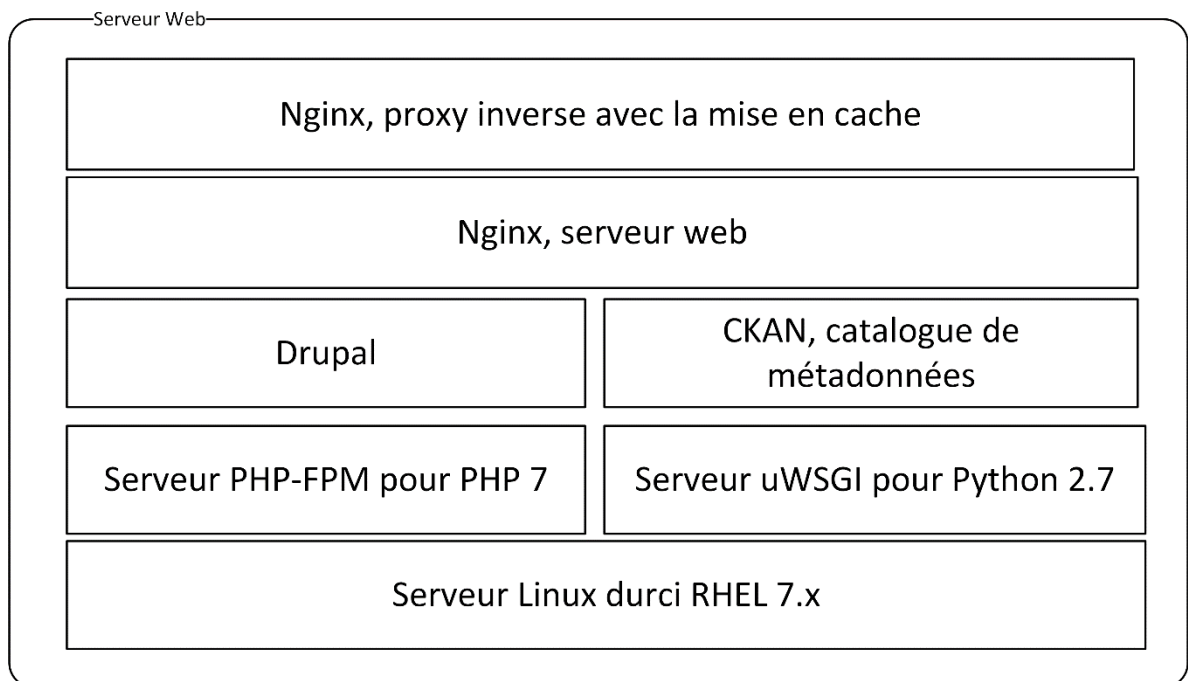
Serveur Web

Nginx, proxy inverse avec la mise en cache

Nginx, serveur web

Drupal

CKAN, catalogue de métadonnées

Serveur PHP-FPM pour PHP 7

Serveur uWSGI pour Python 2.7

Serveur Linux durci RHEL 7.x